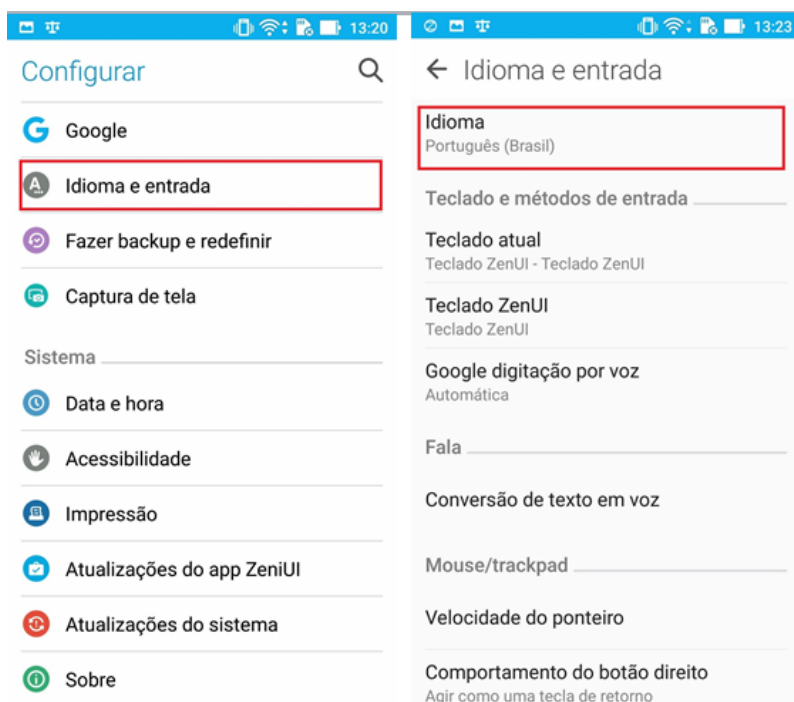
13:20

Configurar

Google

Idioma e entrada

Fazer backup e redefinir

Captura de tela

Sistema

Data e hora

Acessibilidade

Impressão

Atualizações do app ZenUI

Atualizações do sistema

Sobre

13:23

← Idioma e entrada

Idioma
Português (Brasil)

Teclado e métodos de entrada

Teclado atual
Teclado ZenUI - Teclado ZenUI

Teclado ZenUI
Teclado ZenUI

Google digitação por voz
Automática

Fala

Conversão de texto em voz

Mouse/trackpad

Velocidade do ponteiro

Comportamento do botão direito
Agir como uma tecla de retorno